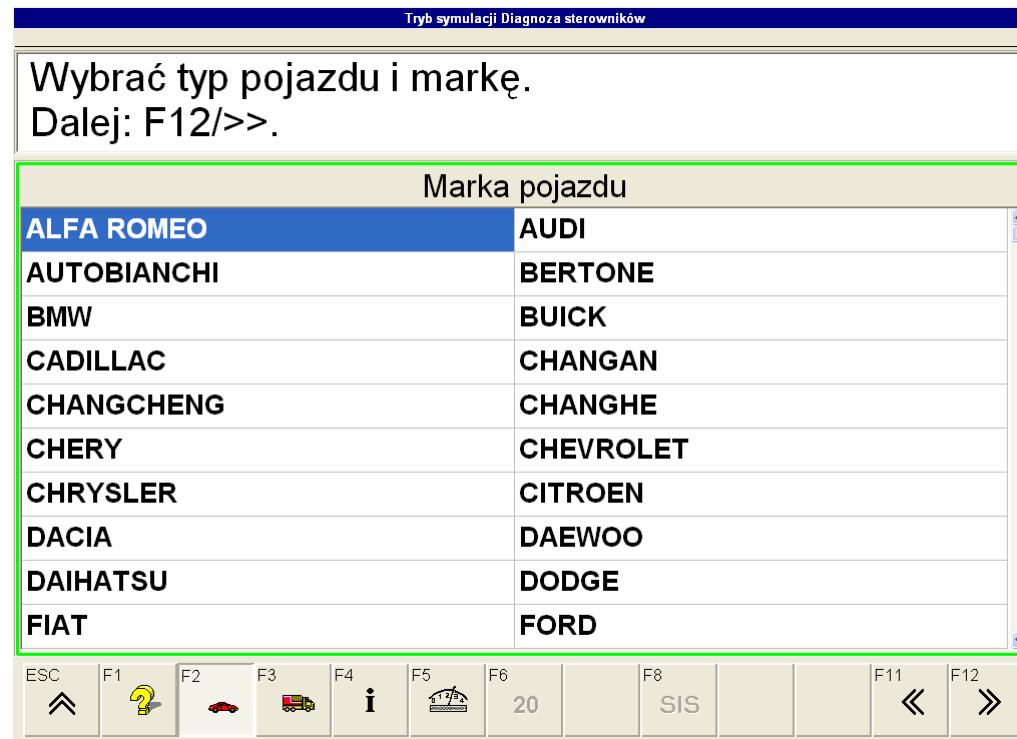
Tryb symulacji Diagnoza sterowników

Wybrać typ pojazdu i markę.
Dalej: F12/>>.

Marka pojazdu

| | |
|---|---|
| ALFA ROMEO | AUDI |
| AUTOBIANCHI | BERTONE |
| BMW | BUICK |
| CADILLAC | CHANGAN |
| CHANGCHENG | CHANGHE |
| CHERY | CHEVROLET |
| CHRYSLER | CITROEN |
| DACIA | DAEWOO |
| DAIHATSU | DODGE |
| FIAT | FORD |

ESC F1 F2 F3 F4 F5 F6 20 F8 SIS F11 F12